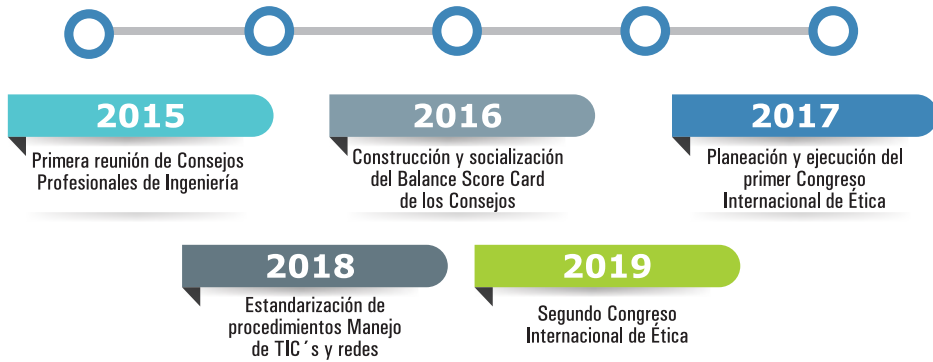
2015

Primera reunión de Consejos Profesionales de Ingeniería

2016

Construcción y socialización del Balance Score Card de los Consejos

2017

Planeación y ejecución del primer Congreso Internacional de Ética

2018

Estandarización de procedimientos Manejo de TIC´s y redes

2019

Segundo Congreso Internacional de Ética